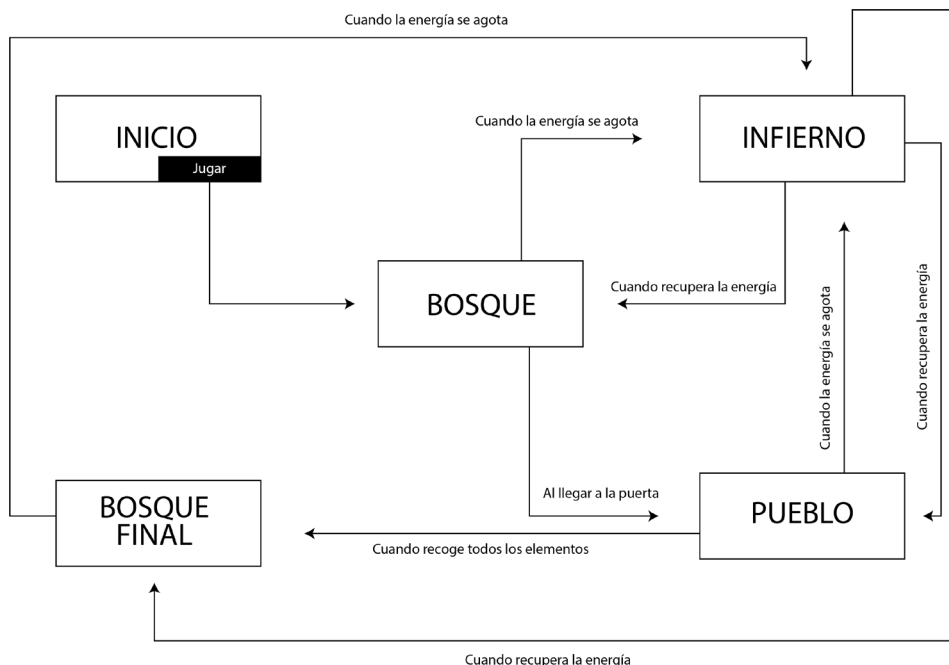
Cuando la energía se agota

INICIO

Jugar

Cuando la energía se agota

INFIERNO

BOSQUE

Cuando recupera la energía

Cuando la energía se agota

Cuando recupera la energía

BOSQUE FINAL

Al llegar a la puerta

PUEBLO

Cuando recoge todos los elementos

Cuando recupera la energía